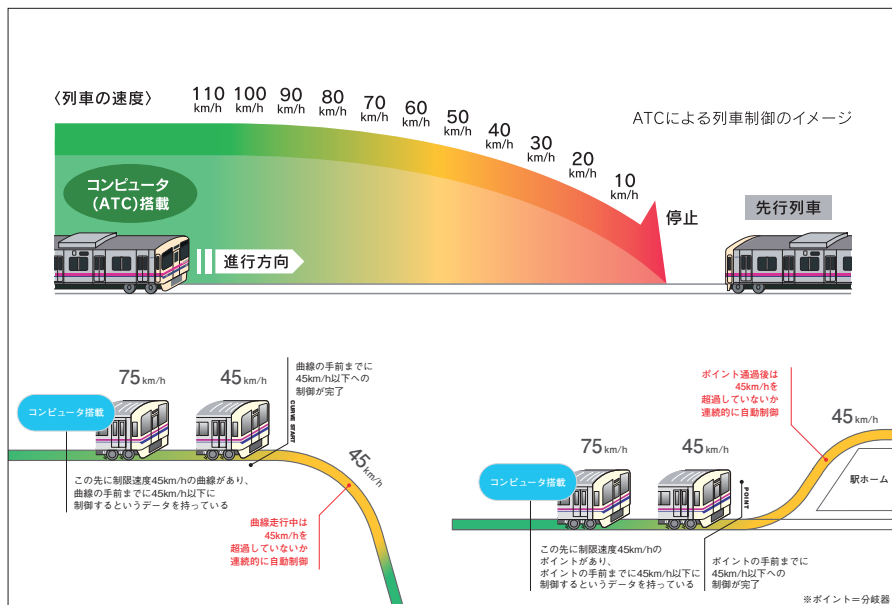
〈列車の速度〉

110 km/h 100 km/h 90 km/h 80 km/h 70 km/h 60 km/h 50 km/h 40 km/h 30 km/h 20 km/h 10 km/h

ATCによる列車制御のイメージ

コンピュータ (ATC)搭載

進行方向

停止

先行列車

コンピュータ搭載

75km/h

45km/h

曲線の手前までに45km/h以下への制御が完了

CURVE START

この先に制限速度45km/hの曲線があり、曲線の手前までに45km/h以下に制御するというデータを持っている

45km/h

曲線走行中は45km/hを超過していないか連続的に自動制御

ポイント通過後は45km/hを超過していないか連続的に自動制御

45km/h

コンピュータ搭載

75km/h

45km/h

POINT

駅ホーム

この先に制限速度45km/hのポイントがあり、ポイントの手前までに45km/h以下に制御するというデータを持っている

ポイントの手前までに45km/h以下への制御が完了

※ポイント＝分岐器